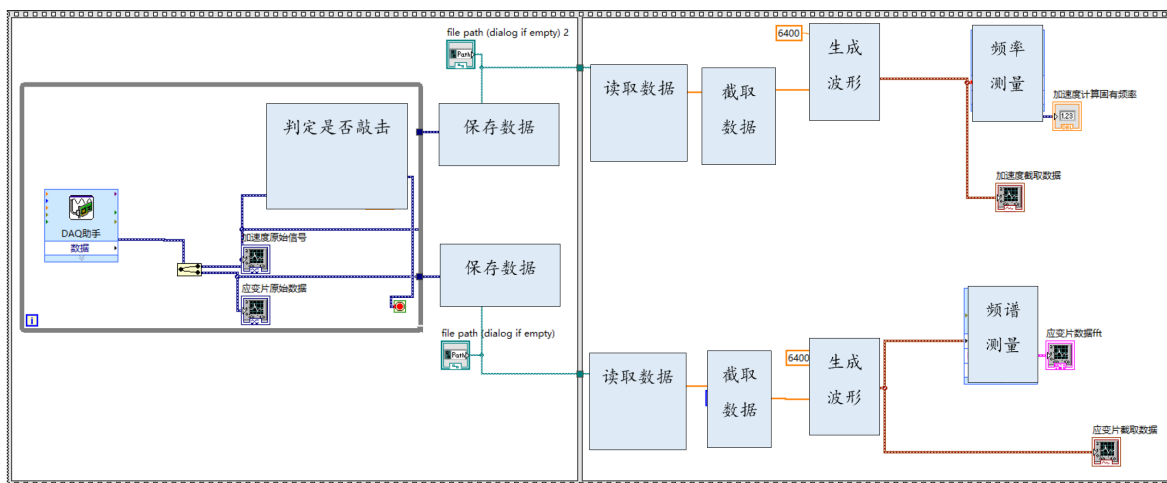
file path (dialog if empty) 2

判定是否敲击

保存数据

DAQ助手

数据

加速度原始信号

应变片原始数据

i

保存数据

file path (dialog if empty)

读取数据

截取数据

6400

生成波形

频率测量

加速度计算固有频率

加速度截取数据

读取数据

截取数据

6400

生成波形

频谱测量

应变片数据fft

应变片截取数据